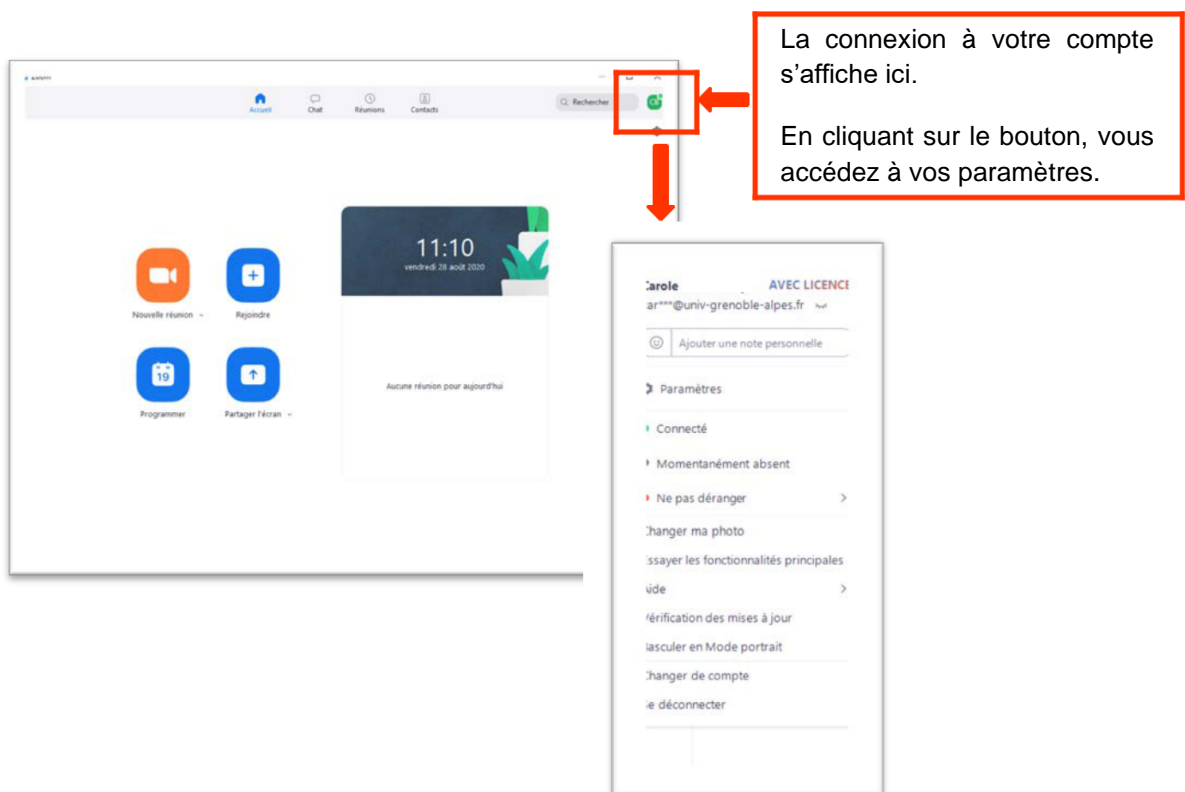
La connexion à votre compte s'affiche ici.

En cliquant sur le bouton, vous accédez à vos paramètres.

Accueil
Chat
Réunions
Contacts
Rechercher

Nouvelle réunion
Rejoindre
Programmer
Partager l'écran

11:10
vendredi 28 août 2020

Aucune réunion pour aujourd'hui

:arole
AVEC LICENCE
ar***@univ-grenoble-alpes.fr
Ajouter une note personnelle
Paramètres
Connecté
Momentanément absent
Ne pas déranger
:hanger ma photo
:ssayer les fonctionnalités principales
ide
/érification des mises à jour
lasculer en Mode portrait
:hanger de compte
e déconnecter